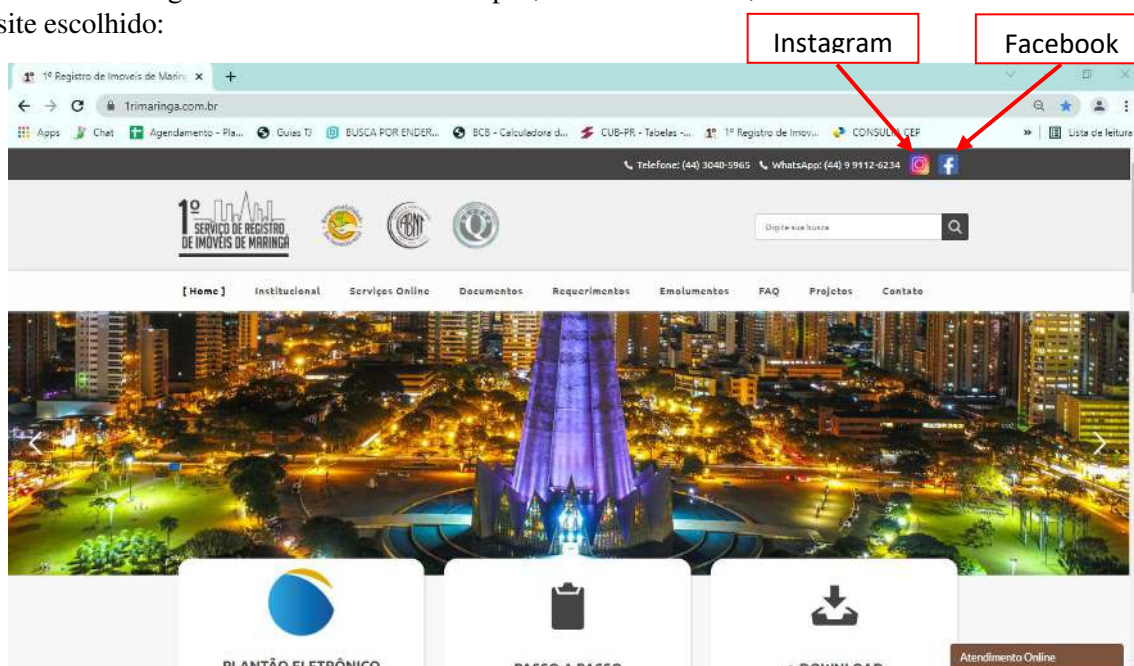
site escolhido:

Instagram

Facebook

1º Registro de Imoveis de Maring ×

1rimaringa.com.br

Apps Chat Agendamento - Pla... Guias TJ BUSCA POR ENDER... BCB - Calculadora d... CUB-PR - Tabelas -... 1º Registro de Imov... CONSULTA CEP

» Lista de leitura

Telefone: (44) 3040-5965 WhatsApp: (44) 9 9112-6234

1º SERVIÇO DE REGISTRO DE IMÓVEIS DE MARINGÁ

Digite sua busca

[ Home ] Institucional Serviços Online Documentos Requerimentos Emolumentos FAQ Projetos Contato

PLANTÃO ELETRÔNICO

PASSO A PASSO

DOWNLOAD

Atendimento Online